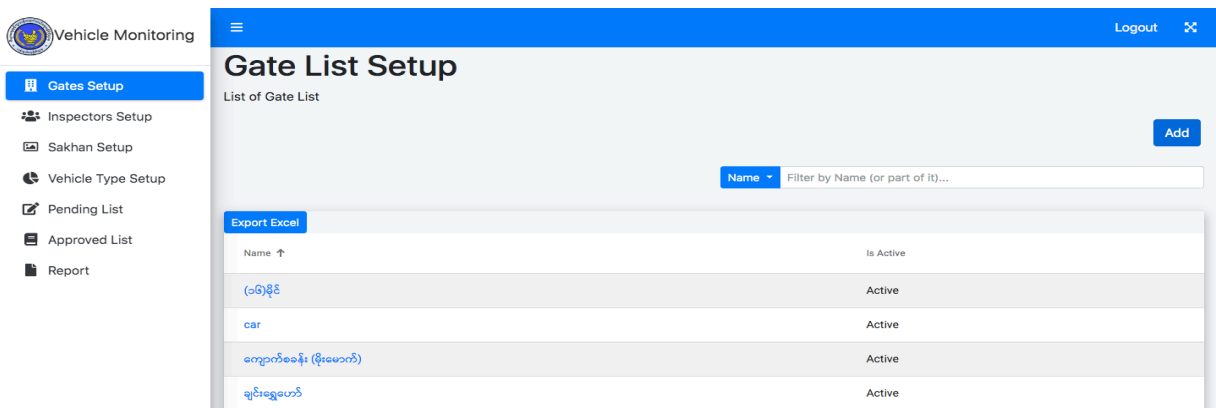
Vehicle Monitoring

Gates Setup
Inspectors Setup
Sakhan Setup
Vehicle Type Setup
Pending List
Approved List
Report

Logout

Gate List Setup
List of Gate List

Add

Name
Filter by Name (or part of it)...

Export Excel

| Name ↑ | Is Active |
|---|---|
| (၁၆)မိုင် | Active |
| car | Active |
| ကျောက်စခန်း (မိုးမောက်) | Active |
| ချင်းရွှေဟော် | Active |